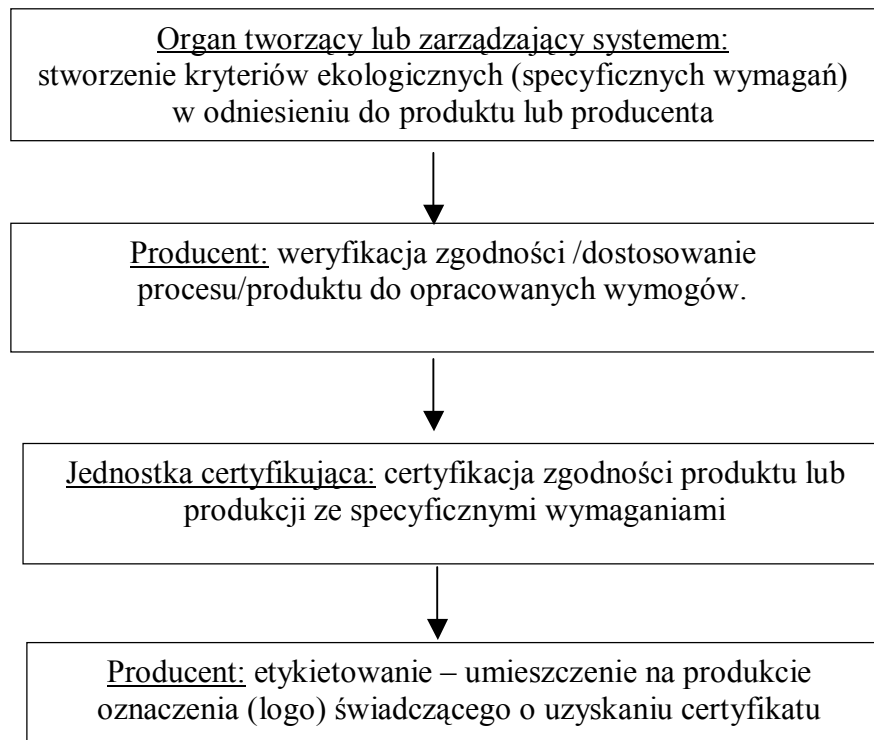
Organ tworzący lub zarządzający systemem: stworzenie kryteriów ekologicznych (specyficznych wymagań) w odniesieniu do produktu lub producenta

Producent: weryfikacja zgodności /dostosowanie procesu/produktu do opracowanych wymogów.

Jednostka certyfikująca: certyfikacja zgodności produktu lub produkcji ze specyficznymi wymaganiami

Producent: etykietowanie – umieszczenie na produkcie oznaczenia (logo) świadczącego o uzyskaniu certyfikatu